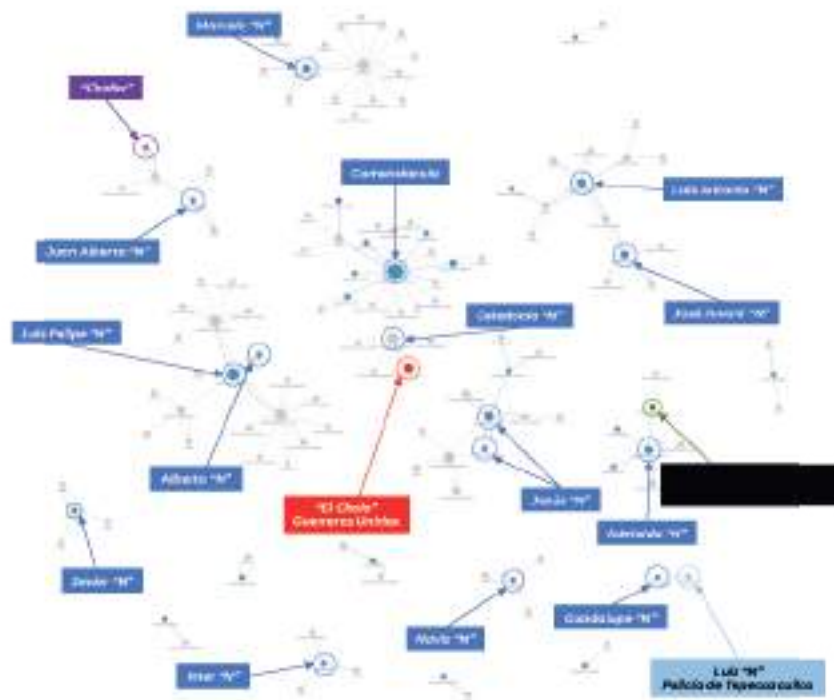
Marcelo "N"

"Chelito"

Comandancia

Luis Antonio "N"

Juan Alberto "N"

José Amaro "N"

Luis Felipe "N"

Catalicia "N"

Alberto "N"

"El Chelo" Guerreros Unidos

Jesús "N"

Adelaido "N"

Javier "N"

Mario "N"

Guadalupe "N"

Omar "N"

Luis "N"
Policía de Tepecoacuilco